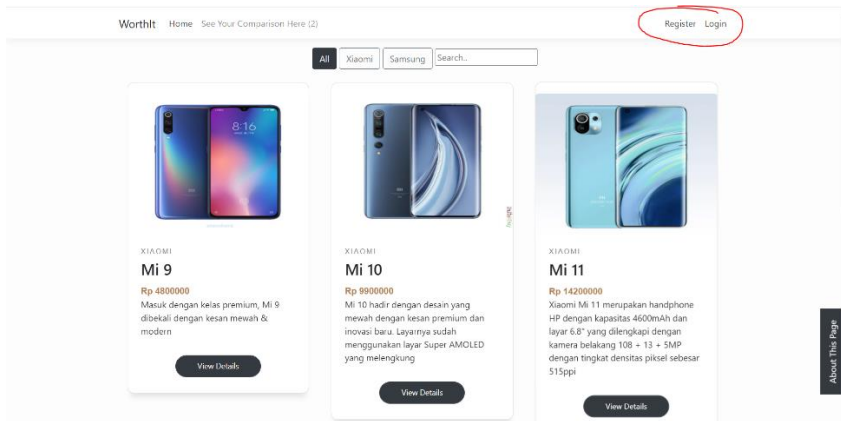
WorthIt Home See Your Comparison Here (2)

Register Login

All Xiaomi Samsung Search..

8:16

XIAOMI
Mi 9
Rp 4800000
Masuk dengan kelas premium, Mi 9 dibekali dengan kesan mewah & modern

View Details

XIAOMI
Mi 10
Rp 9900000
Mi 10 hadir dengan desain yang mewah dengan kesan premium dan inovasi baru. Layarnya sudah menggunakan layar Super AMOLED yang melengkung

View Details

XIAOMI
Mi 11
Rp 14200000
Xiaomi Mi 11 merupakan handphone HP dengan kapasitas 4600mAh dan layar 6.8" yang dilengkapi dengan kamera belakang 108 + 13 + 5MP dengan tingkat densitas piksel sebesar 515ppi

View Details

About This Page